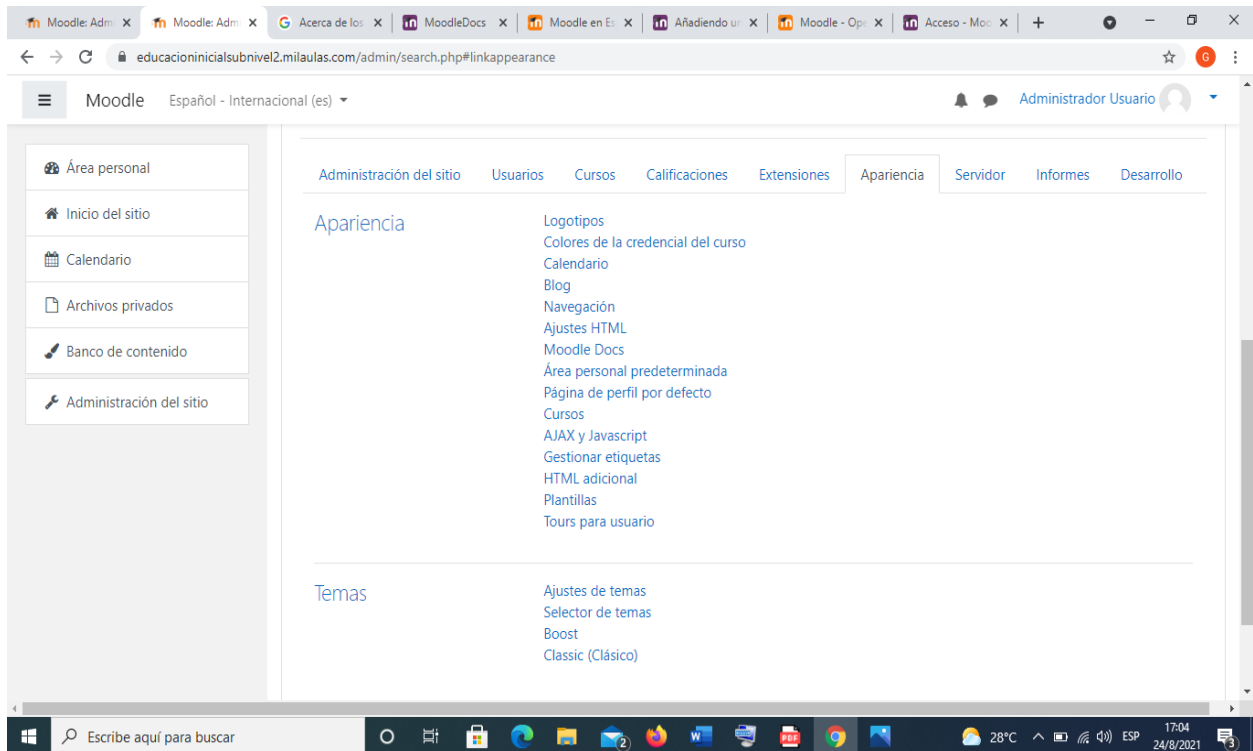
Moodle: Adm ×
Moodle: Adm ×
Acerca de los ×
MoodleDocs ×
Moodle en Es ×
Añadiendo un ×
Moodle - Ope ×
Acceso - Moo ×
+

educacioninicialsubnivel2.milaulas.com/admin/search.php#linkappearance

Moodle Español - Internacional (es)

Administrador Usuario

Área personal
Inicio del sitio
Calendario
Archivos privados
Banco de contenido
Administración del sitio

Administración del sitio | Usuarios | Cursos | Calificaciones | Extensiones | Apariencia | Servidor | Informes | Desarrollo

Apariencia

Logotipos
Colores de la credencial del curso
Calendario
Blog
Navegación
Ajustes HTML
Moodle Docs
Área personal predeterminada
Página de perfil por defecto
Cursos
AJAX y Javascript
Gestionar etiquetas
HTML adicional
Plantillas
Tours para usuario

Temas

Ajustes de temas
Selector de temas
Boost
Classic (Clásico)

Escribe aquí para buscar
28°C ESP 17:04 24/8/2021